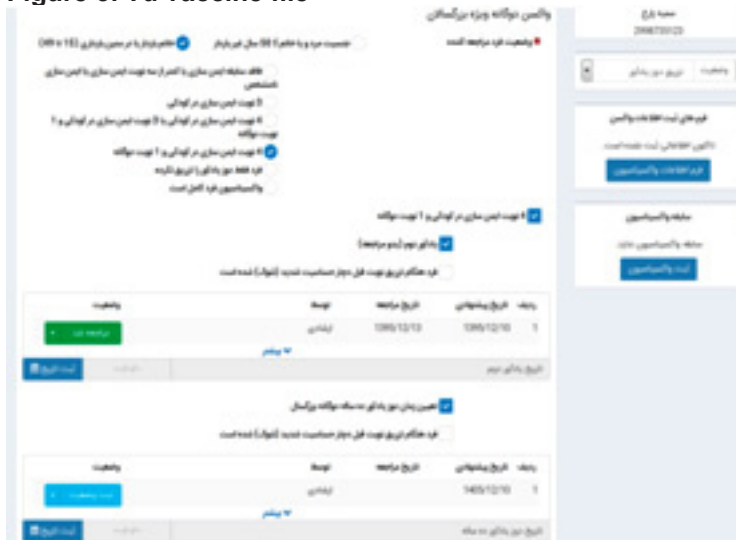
Figure 6. Td vaccine file

واکسن دوگانه ویژه بزرگسالان

وضعیت فرد مراجعه است

جنسیت مرد و یا خانم (50 سال غیر باردار

خانم باردار یا در سنین باروری (15 تا 49)

فاقد سابقه ایمن سازی یا کمتر از سه نوبت ایمن سازی یا ایمن سازی نامشخص

3 نوبت ایمن سازی در کودکی

4 نوبت ایمن سازی در کودکی یا 3 نوبت ایمن سازی در کودکی و 1 نوبت دوگانه

5 نوبت ایمن سازی در کودکی و 1 نوبت دوگانه

فرد فقط دوز یادآور تزریق دارد

واکسیناسیون فرد کامل است

5 نوبت ایمن سازی در کودکی و 1 نوبت دوگانه

یادآور دوم (دوم مراجعه)

فرد هنگام تزریق نوبت قبل دچار حساسیت شدید (آنافیلاکسی) شده است

| ردیف | تاریخ پیشنهادی | تاریخ مراجعه | توسط | وضعیت |
|---|---|---|---|---|
| 1 | 1395/12/10 | 1395/12/13 | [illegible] | مراجعه شد |

بیشتر

تاریخ یادآور دوم

ثبت تاریخ

تعیین زمان دوز یادآور ده ساله دوگانه بزرگسال

فرد هنگام تزریق نوبت قبل دچار حساسیت شدید (آنافیلاکسی) شده است

| ردیف | تاریخ پیشنهادی | تاریخ مراجعه | توسط | وضعیت |
|---|---|---|---|---|
| 1 | 1405/12/10 | | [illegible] | ثبت وضعیت |

بیشتر

تاریخ دوز یادآور ده ساله

ثبت تاریخ

شماره پرونده
299873123

وضعیت تزریق دوز یادآور

فرم های ثبت اطلاعات واکسن

تاکنون اطلاعاتی ثبت نشده است

فرم اطلاعات واکسیناسیون

سابقه واکسیناسیون

سابقه واکسیناسیون ندارد

ثبت واکسیناسیون